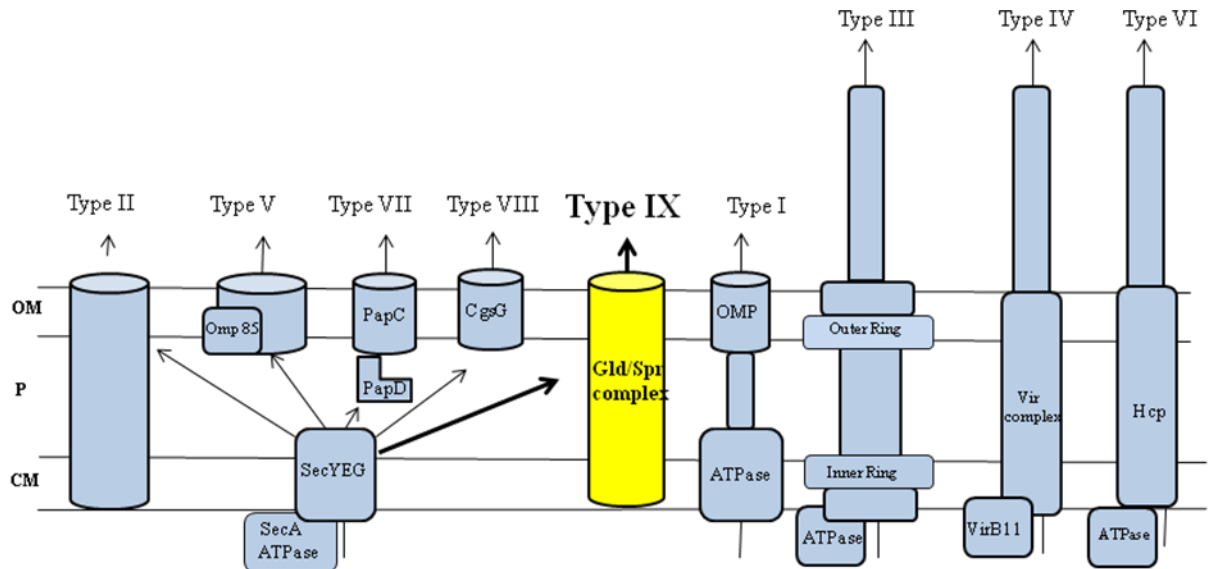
Type III
Type IV
Type VI
Type II
Type V
Type VII
Type VIII
Type IX
Type I
OM
Omp 85
PapC
CgsG
Gld/Spr complex
OMP
Outer Ring
P
PapD
Vir complex
Hcp
CM
SecYEG
ATPase
Inner Ring
SecA ATPase
ATPase
VirB11
ATPase